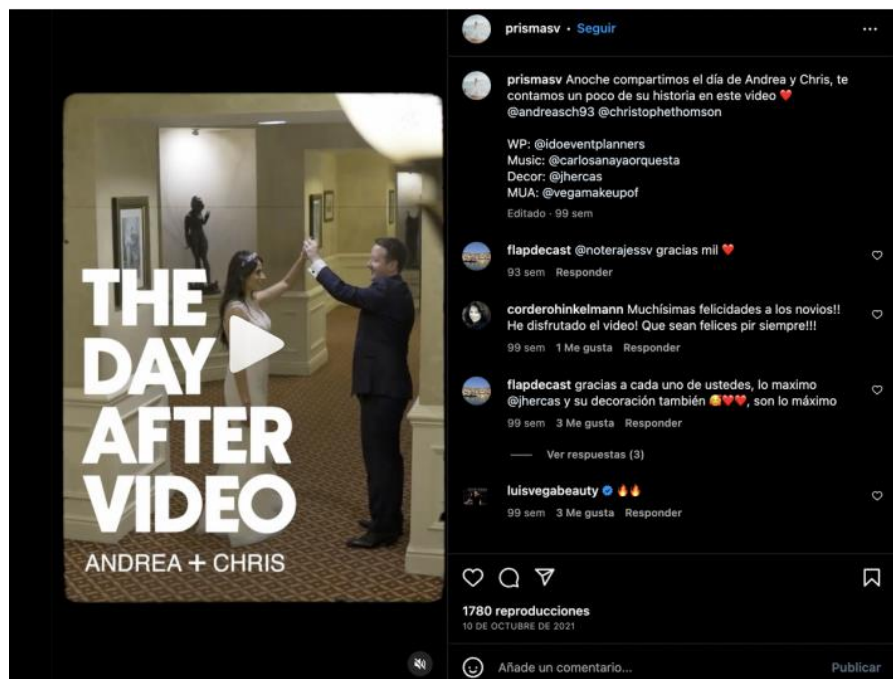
THE DAY AFTER VIDEO
ANDREA + CHRIS

prismasv • Seguir

prismasv Anoche compartimos el día de Andrea y Chris, te contamos un poco de su historia en este video ❤️ @andreasch93 @christophethomson

WP: @idoeventplanners
Music: @carlosanayaorquesta
Decor: @jhercas
MUA: @vegamakeupof

Editado · 99 sem

flapdecast @noterajessv gracias mil ❤️
93 sem Responder

corderohinkelmann Muchísimas felicidades a los novios!! He disfrutado el video! Que sean felices pir siempre!!!
99 sem 1 Me gusta Responder

flapdecast gracias a cada uno de ustedes, lo maximo @jhercas y su decoración también 😘❤️❤️, son lo máximo
99 sem 3 Me gusta Responder

Ver respuestas (3)

luisvegabeauty 🔥🔥
99 sem 3 Me gusta Responder

1780 reproducciones
10 DE OCTUBRE DE 2021

Añade un comentario...
Publicar